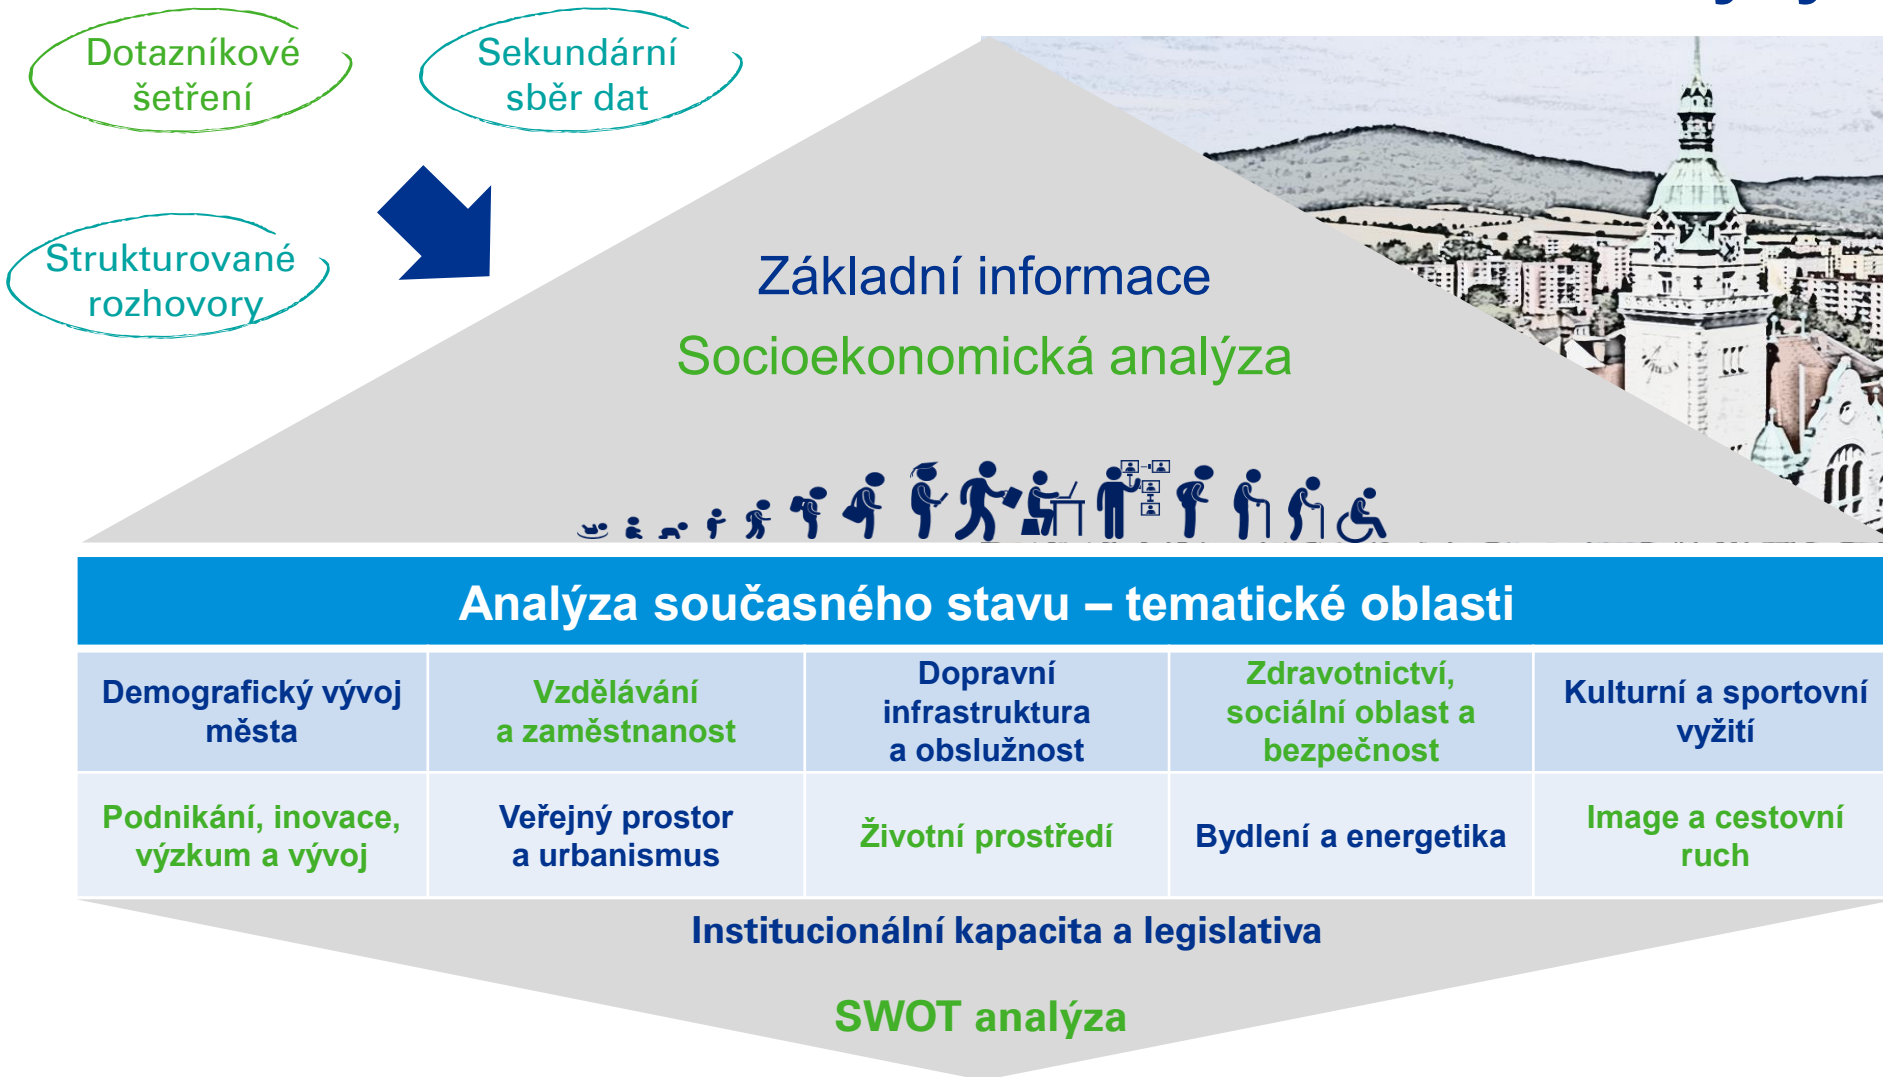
Dotazníkové šetření

Sekundární sběr dat

Strukturované rozhovory

Základní informace

Socioekonomická analýza

Analýza současného stavu – tematické oblasti

| Demografický vývoj města | Vzdělávání a zaměstnanost | Dopravní infrastruktura a obslužnost | Zdravotnictví, sociální oblast a bezpečnost | Kulturní a sportovní vyžití |
|---|---|---|---|---|
| Podnikání, inovace, výzkum a vývoj | Veřejný prostor a urbanismus | Životní prostředí | Bydlení a energetika | Image a cestovní ruch |

Institucionální kapacita a legislativa

SWOT analýza